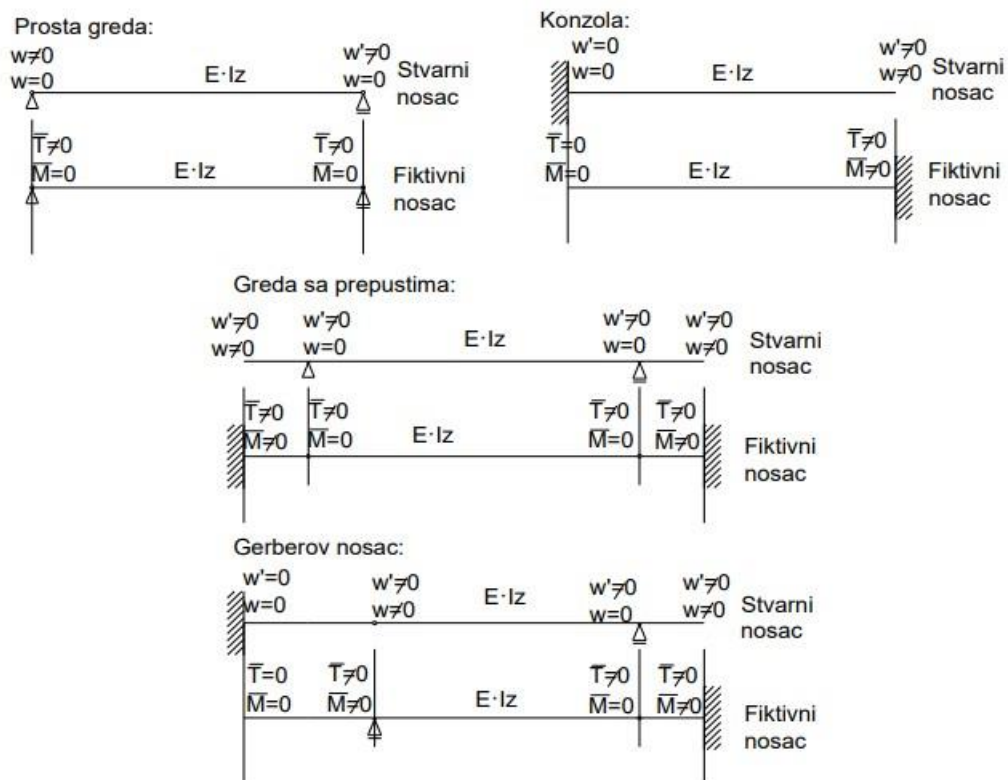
Prosta greda:

$w \neq 0$
$w = 0$

$E \cdot Iz$

$w' \neq 0$
$w = 0$

Stvarni nosac

$\overline{T} \neq 0$
$\overline{M} = 0$

$E \cdot Iz$

$\overline{T} \neq 0$
$\overline{M} = 0$

Fiktivni nosac

Konzola:

$w' = 0$
$w = 0$

$E \cdot Iz$

$w' \neq 0$
$w \neq 0$

Stvarni nosac

$\overline{T} = 0$
$\overline{M} = 0$

$E \cdot Iz$

$\overline{T} \neq 0$
$\overline{M} \neq 0$

Fiktivni nosac

Greda sa prepustima:

$w' \neq 0$
$w \neq 0$

$w' \neq 0$
$w = 0$

$E \cdot Iz$

$w' \neq 0$
$w = 0$

$w' \neq 0$
$w \neq 0$

Stvarni nosac

$\overline{T} \neq 0$
$\overline{M} \neq 0$

$\overline{T} \neq 0$
$\overline{M} = 0$

$E \cdot Iz$

$\overline{T} \neq 0$
$\overline{M} = 0$

$\overline{T} \neq 0$
$\overline{M} \neq 0$

Fiktivni nosac

Gerberov nosac:

$w' = 0$
$w = 0$

$w' \neq 0$
$w \neq 0$

$E \cdot Iz$

$w' \neq 0$
$w = 0$

$w' \neq 0$
$w \neq 0$

Stvarni nosac

$\overline{T} = 0$
$\overline{M} = 0$

$\overline{T} \neq 0$
$\overline{M} \neq 0$

$E \cdot Iz$

$\overline{T} \neq 0$
$\overline{M} = 0$

$\overline{T} \neq 0$
$\overline{M} \neq 0$

Fiktivni nosac